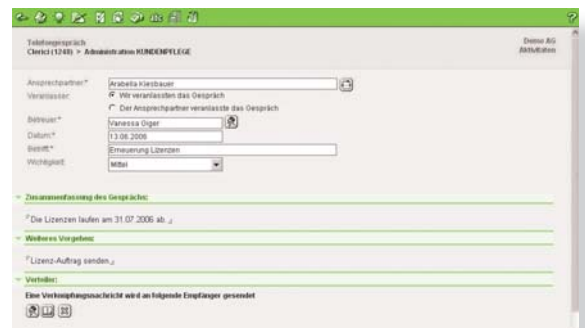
Telefongespräch
Clerici (1248) > Administration KUNDENPFLEGE

Demo AG
Aktivitäten

Ansprechpartner:* Arabella Kiesbauer
Veranlasser: Wir veranlassten das Gespräch
Der Ansprechpartner veranlasste das Gespräch
Betreuer:* Vanessa Oiger
Datum:* 13.06.2006
Betreff:* Erneuerung Lizenzen
Wichtigkeit: Mittel

Zusammenfassung des Gesprächs:

Die Lizenzen laufen am 31.07.2006 ab.

Weiteres Vorgehen:

Lizenz-Auftrag senden.

Verteiler:

Eine Verknüpfungsnachricht wird an folgende Empfänger gesendet